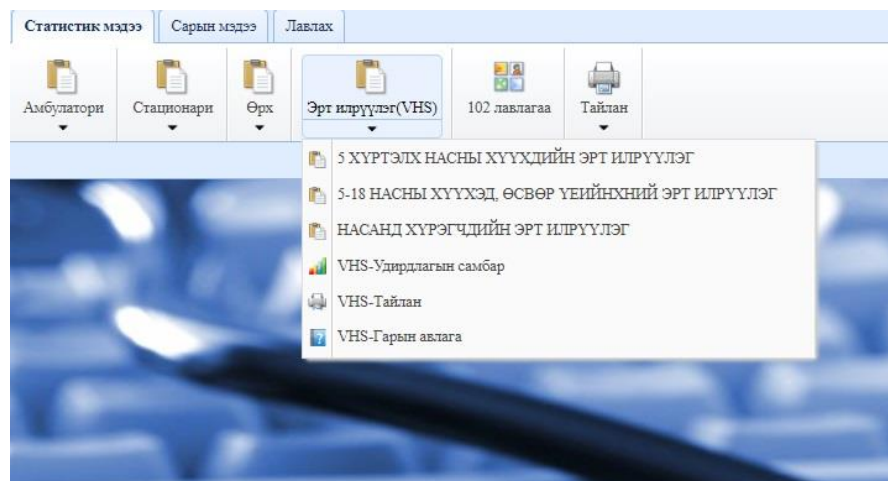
Статистик мэдээ | Сарын мэдээ | Лавлах

Амбулатори
Стационари
Өрх
Эрт илрүүлэг(VHS)
102 лавлагаа
Тайлан

5 ХҮРТЭЛХ НАСНЫ ХҮҮХДИЙН ЭРТ ИЛРҮҮЛЭГ
5-18 НАСНЫ ХҮҮХЭД, ӨСВӨР ҮЕИЙНХНИЙ ЭРТ ИЛРҮҮЛЭГ
НАСАНД ХҮРЭГЧДИЙН ЭРТ ИЛРҮҮЛЭГ
VHS-Удирдлагын самбар
VHS-Тайлан
VHS-Гарын авлага